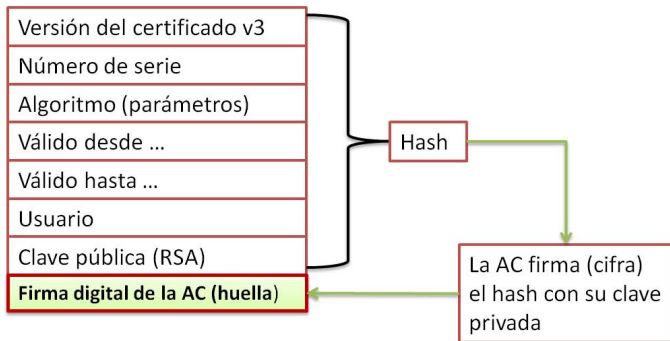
Versión del certificado v3

Número de serie

Algoritmo (parámetros)

Válido desde …

Válido hasta …

Usuario

Clave pública (RSA)

Firma digital de la AC (huella)

Hash

La AC firma (cifra) el hash con su clave privada